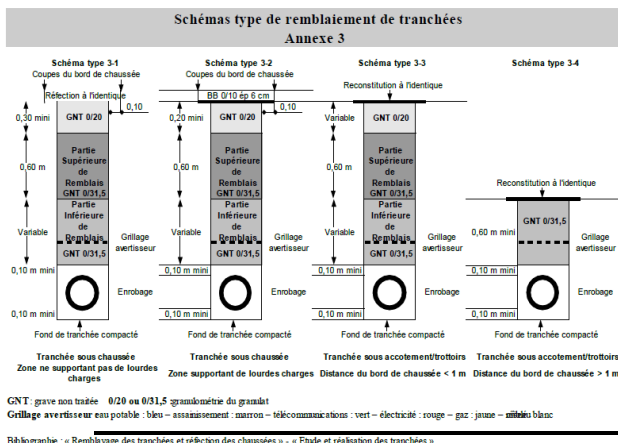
Schémas type de remblaiement de tranchées
Annexe 3

Schéma type 3-1
Coupes du bord de chaussée
Réfection à l'identique
0,10
0,30 mini
GNT 0/20
0,60 m
Partie Supérieure de Remblais GNT 0/31,5
Variable
Partie Inférieure de Remblais
Grillage avertisseur
GNT 0/31,5
0,10 m mini
Enrobage
0,10 m mini
Fond de tranchée compacté
Tranchée sous chaussée
Zone ne supportant pas de lourdes charges

Schéma type 3-2
Coupes du bord de chaussée
BB 0/10 ép 6 cm
0,10
0,20 mini
GNT 0/20
0,60 m
Partie Supérieure de Remblais GNT 0/31,5
Variable
Partie Inférieure de Remblais
Grillage avertisseur
GNT 0/31,5
0,10 m mini
Enrobage
0,10 m mini
Fond de tranchée compacté
Tranchée sous chaussée
Zone supportant de lourdes charges

Schéma type 3-3
Reconstitution à l'identique
Variable
GNT 0/20
0,60 m
Partie Supérieure de Remblais GNT 0/31,5
Variable
Partie Inférieure de Remblais
Grillage avertisseur
GNT 0/31,5
0,10 m mini
Enrobage
0,10 m mini
Fond de tranchée compacté
Tranchée sous accotement/trottoirs
Distance du bord de chaussée < 1 m

Schéma type 3-4
Reconstitution à l'identique
GNT 0/31,5
0,60 m mini
Grillage avertisseur
0,10 m mini
Enrobage
0,10 m mini
Fond de tranchée compacté
Tranchée sous accotement/trottoirs
Distance du bord de chaussée > 1 m

GNT : grave non traitée 0/20 ou 0/31,5 granulométrie du granulat
Grillage avertisseur eau potable : bleu – assainissement : marron – télécommunications : vert – électricité : rouge – gaz : jaune – milieu blanc

Bibliographie : « Remblayage des tranchées et réfection des chaussées » - « Etude et réalisation des tranchées »